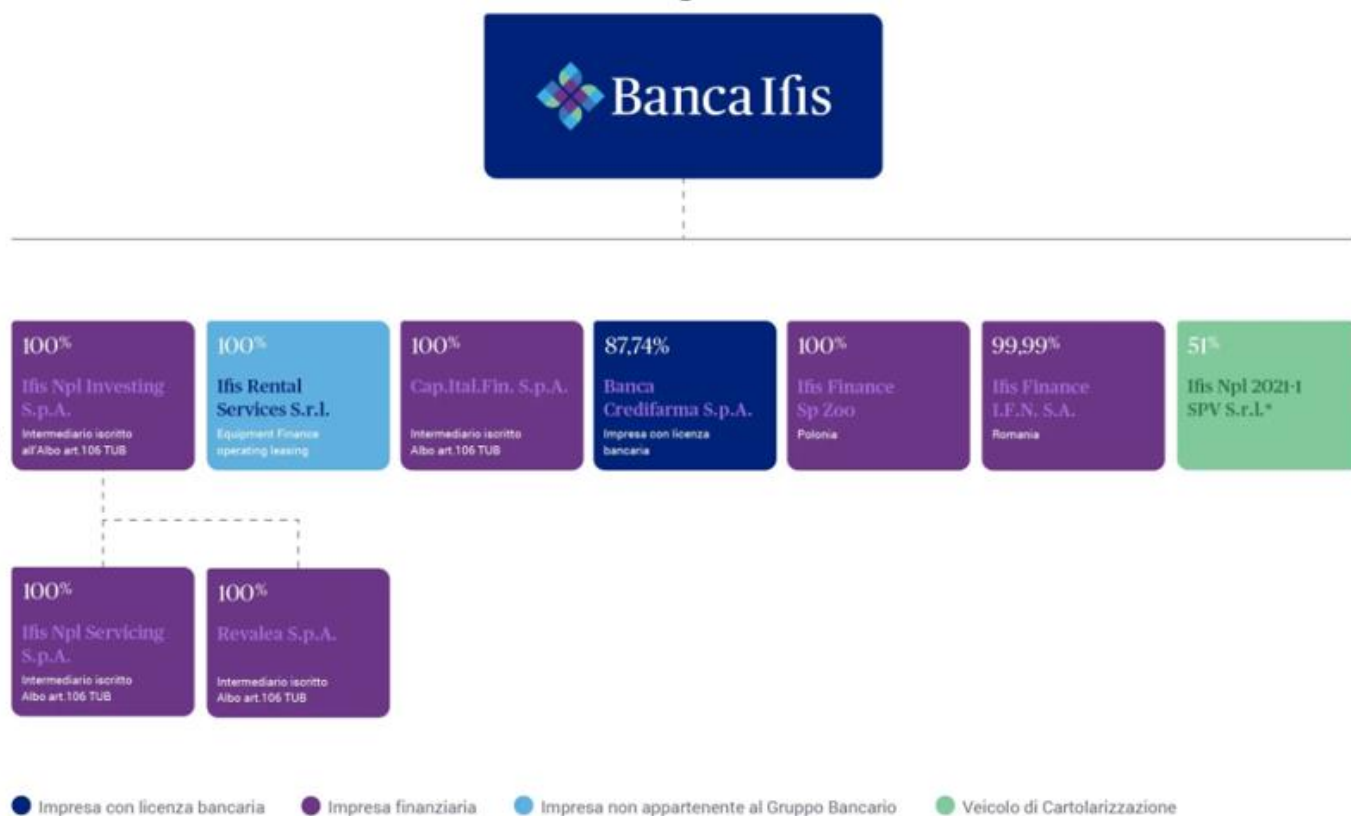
Banca Ifis

100%
Ifis Npl Investing S.p.A.
Intermediario iscritto all'Albo art.106 TUB

100%
Ifis Rental Services S.r.l.
Equipment Finance operating leasing

100%
Cap.Ital.Fin. S.p.A.
Intermediario iscritto Albo art.106 TUB

87,74%
Banca Credifarma S.p.A.
Impresa con licenza bancaria

100%
Ifis Finance Sp Zoo
Polonia

99,99%
Ifis Finance I.F.N. S.A.
Romania

51%
Ifis Npl 2021-1 SPV S.r.l.*

100%
Ifis Npl Servicing S.p.A.
Intermediario iscritto Albo art.106 TUB

100%
Revalea S.p.A.
Intermediario iscritto Albo art.106 TUB

Impresa con licenza bancaria
Impresa finanziaria
Impresa non appartenente al Gruppo Bancario
Veicolo di Cartolarizzazione